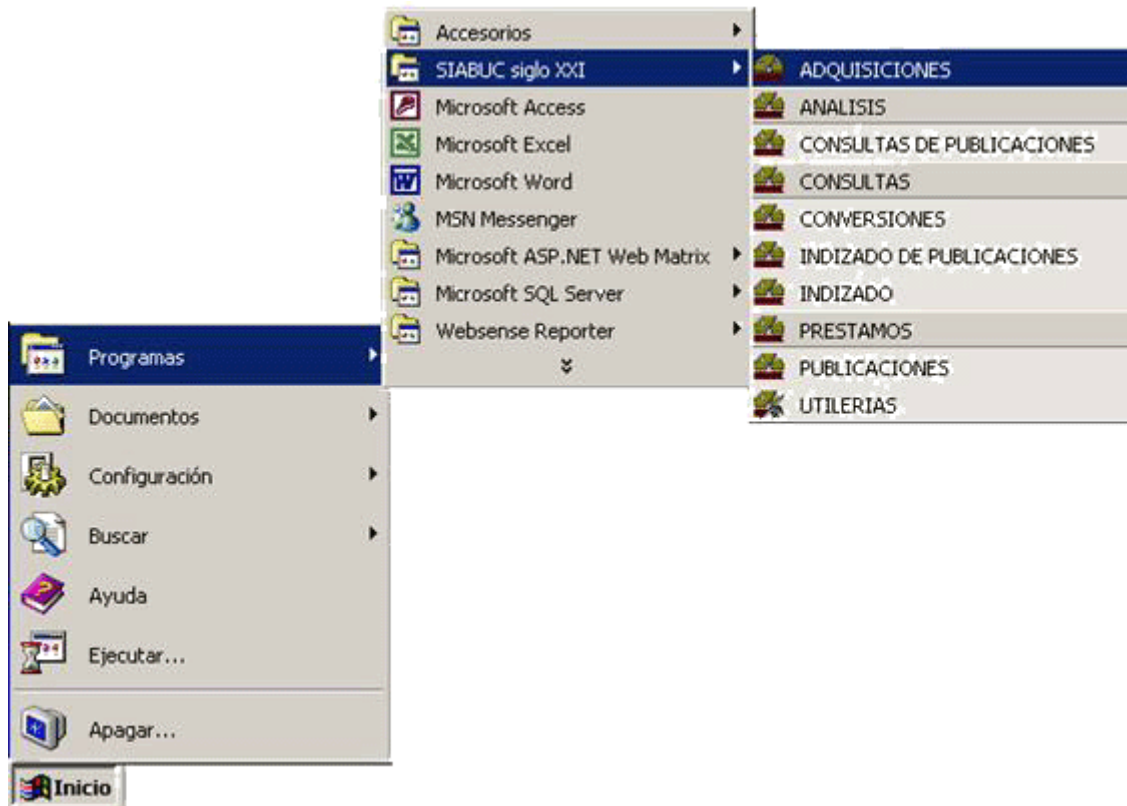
Accesorios
SIABUC siglo XXI
Microsoft Access
Microsoft Excel
Microsoft Word
MSN Messenger
Microsoft ASP.NET Web Matrix
Microsoft SQL Server
Websense Reporter

ADQUISICIONES
ANALISIS
CONSULTAS DE PUBLICACIONES
CONSULTAS
CONVERSIONES
INDIZADO DE PUBLICACIONES
INDIZADO
PRESTAMOS
PUBLICACIONES
UTILERIAS

Programas
Documentos
Configuración
Buscar
Ayuda
Ejecutar...
Apagar...
Inicio